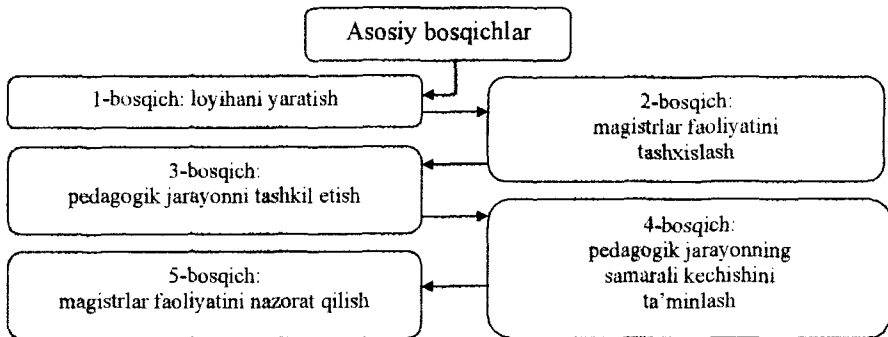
Asosiy bosqichlar

1-bosqich: loyihani yaratish

2-bosqich: magistrlar faoliyatini tashxislash

3-bosqich: pedagogik jarayonni tashkil etish

4-bosqich: pedagogik jarayonning samarali kechishini ta'minlash

5-bosqich: magistrlar faoliyatini nazorat qilish